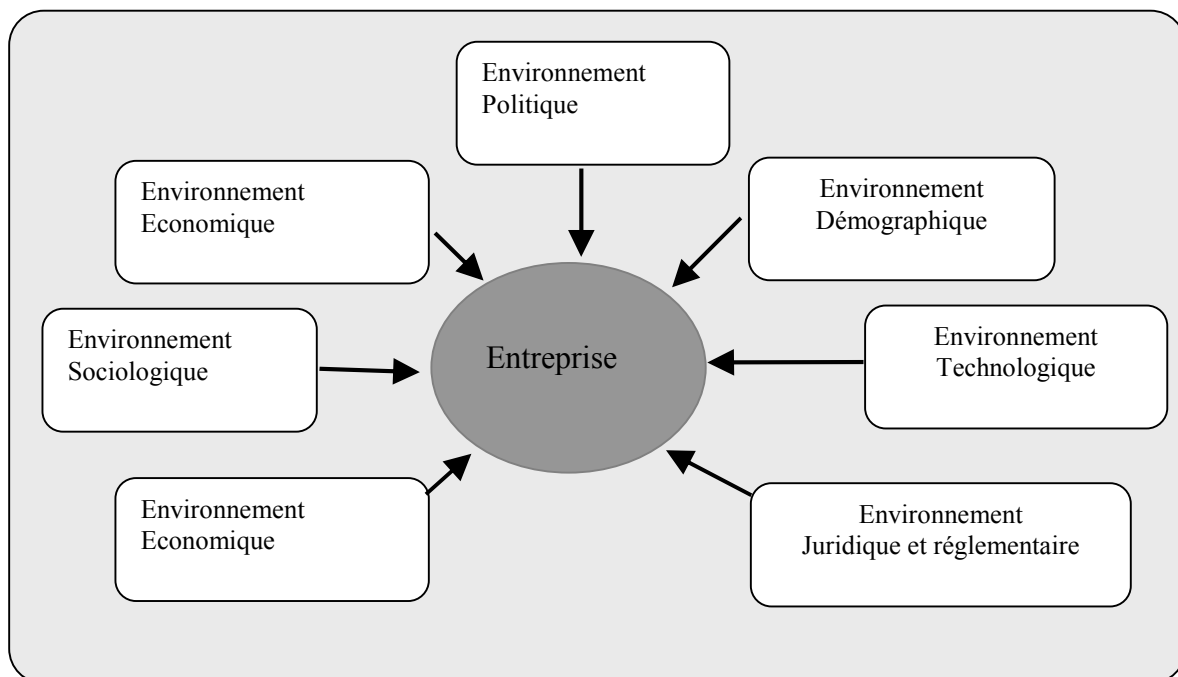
Environnement Politique

Environnement Economique

Environnement Démographique

Environnement Sociologique

Entreprise

Environnement Technologique

Environnement Economique

Environnement Juridique et réglementaire